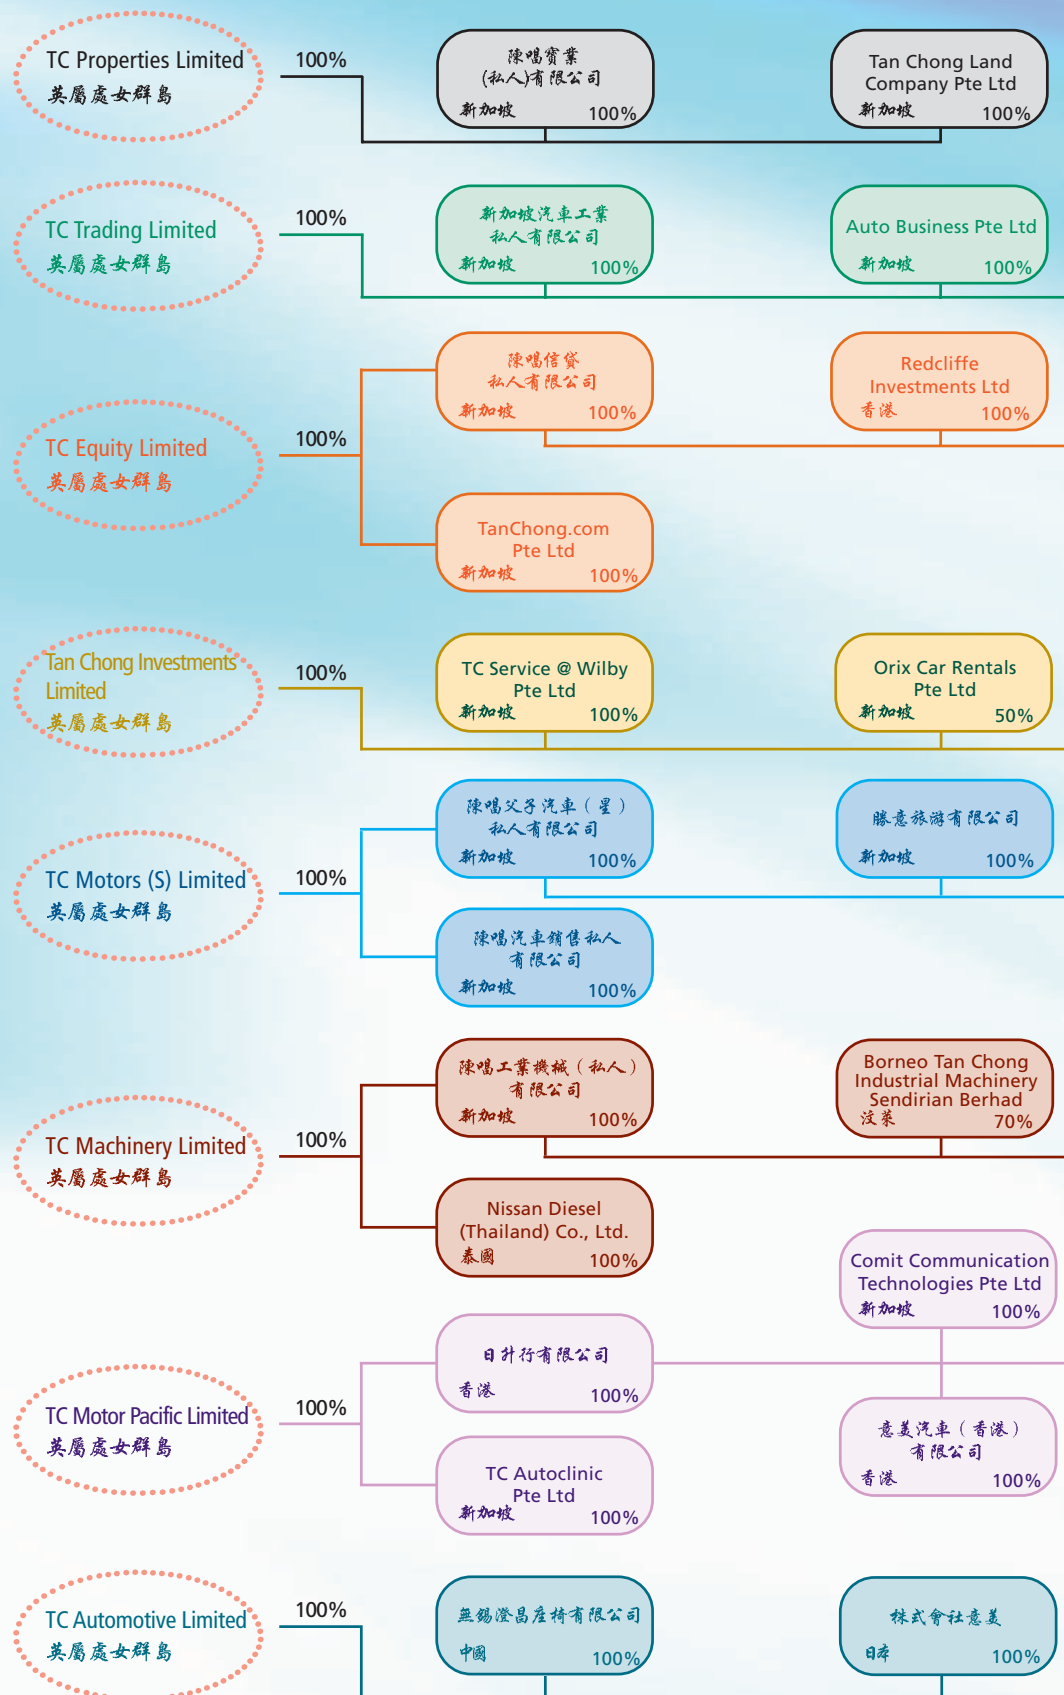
TC Properties Limited
英屬處女群島

100%

陳唱實業(私人)有限公司
新加坡 100%

Tan Chong Land Company Pte Ltd
新加坡 100%

TC Trading Limited
英屬處女群島

100%

新加坡汽車工業私人有限公司
新加坡 100%

Auto Business Pte Ltd
新加坡 100%

TC Equity Limited
英屬處女群島

100%

陳唱信貸私人有限公司
新加坡 100%

Redcliffe Investments Ltd
香港 100%

TanChong.com Pte Ltd
新加坡 100%

Tan Chong Investments Limited
英屬處女群島

100%

TC Service @ Wilby Pte Ltd
新加坡 100%

Orix Car Rentals Pte Ltd
新加坡 50%

TC Motors (S) Limited
英屬處女群島

100%

陳唱父子汽車(星)私人有限公司
新加坡 100%

勝意旅游有限公司
新加坡 100%

陳唱汽車銷售私人有限公司
新加坡 100%

TC Machinery Limited
英屬處女群島

100%

陳唱工業機械(私人)有限公司
新加坡 100%

Borneo Tan Chong Industrial Machinery Sendirian Berhad
汶萊 70%

Nissan Diesel (Thailand) Co., Ltd.
泰國 100%

Comit Communication Technologies Pte Ltd
新加坡 100%

TC Motor Pacific Limited
英屬處女群島

100%

日升行有限公司
香港 100%

意美汽車(香港)有限公司
香港 100%

TC Autoclinic Pte Ltd
新加坡 100%

TC Automotive Limited
英屬處女群島

100%

無錫澄昌座椅有限公司
中國 100%

株式會社意美
日本 100%